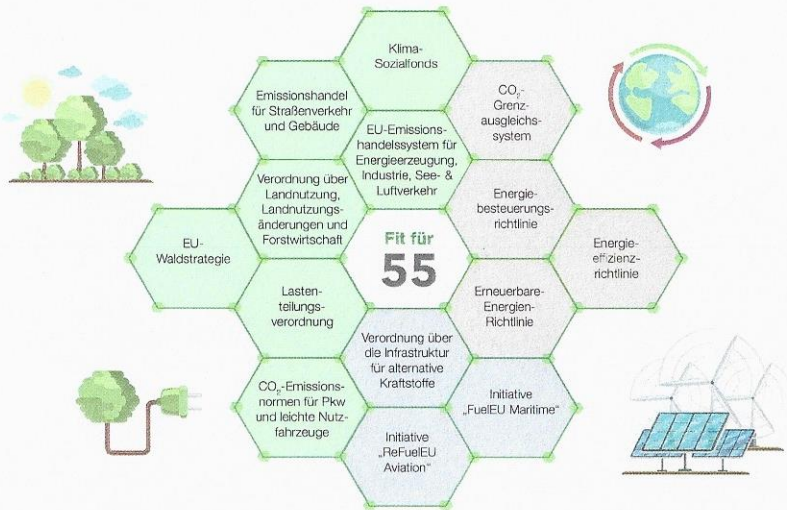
Klima-Sozialfonds

Emissionshandel für Straßenverkehr und Gebäude

$CO_2$-Grenzausgleichssystem

EU-Emissionshandelssystem für Energieerzeugung, Industrie, See- & Luftverkehr

Verordnung über Landnutzung, Landnutzungsänderungen und Forstwirtschaft

Energiebesteuerungsrichtlinie

EU-Waldstrategie

Fit für 55

Energieeffizienzrichtlinie

Lastenteilungsverordnung

Erneuerbare-Energien-Richtlinie

Verordnung über die Infrastruktur für alternative Kraftstoffe

$CO_2$-Emissionsnormen für Pkw und leichte Nutzfahrzeuge

Initiative „FuelEU Maritime"

Initiative „ReFuelEU Aviation"